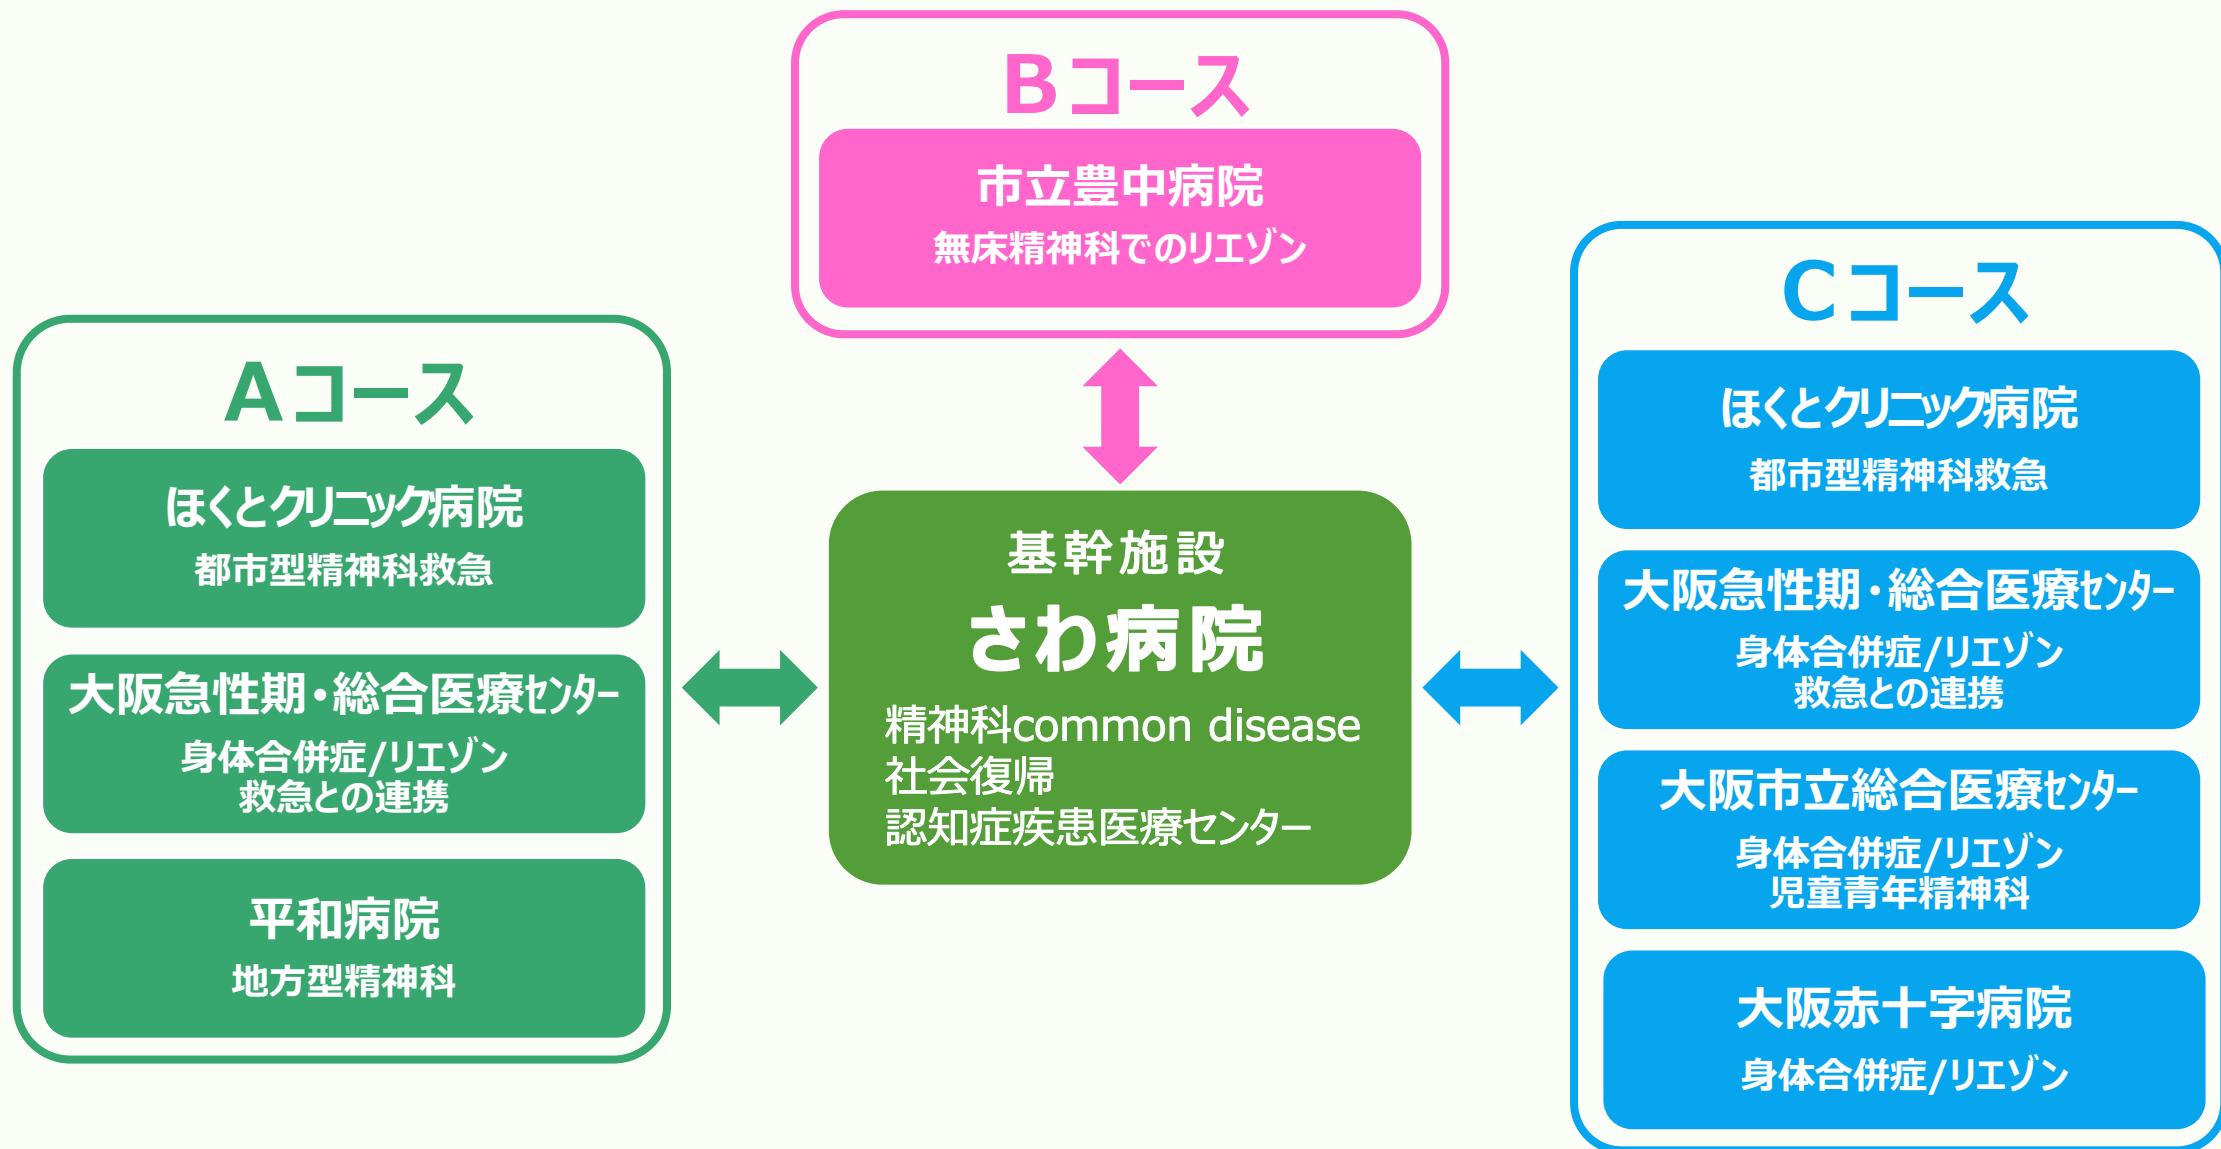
Bコース

市立豊中病院
無床精神科でのリエゾン

Aコース

ほくとクリニック病院
都市型精神科救急

大阪急性期・総合医療センター
身体合併症/リエゾン
救急との連携

平和病院
地方型精神科

基幹施設
さわ病院
精神科common disease
社会復帰
認知症疾患医療センター

Cコース

ほくとクリニック病院
都市型精神科救急

大阪急性期・総合医療センター
身体合併症/リエゾン
救急との連携

大阪市立総合医療センター
身体合併症/リエゾン
児童青年精神科

大阪赤十字病院
身体合併症/リエゾン